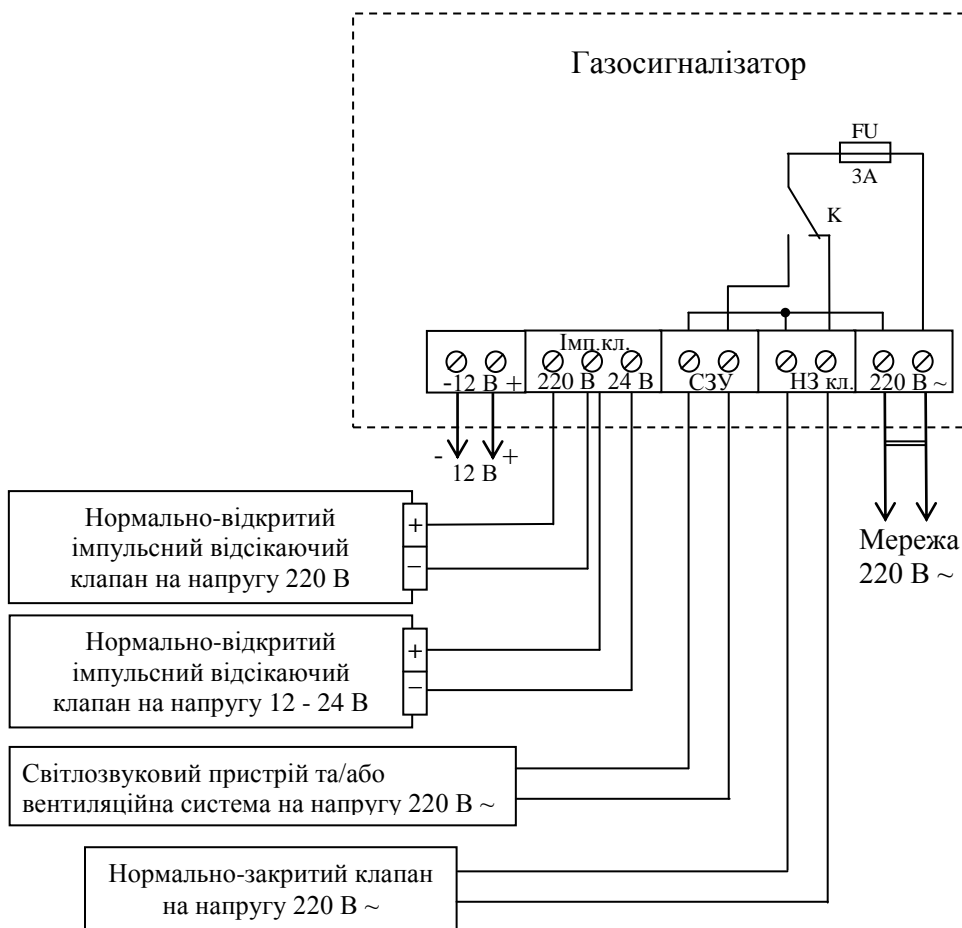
Газосигналізатор

FU
3A

K

Імп.кл.

-12 В +

220 В

24 В

СЗУ

НЗ кл.

220 В ~

- 12 В +

Мережа 220 В ~

Нормально-відкритий імпульсний відсікаючий клапан на напругу 220 В

+
–

Нормально-відкритий імпульсний відсікаючий клапан на напругу 12 - 24 В

+
–

Світлозвуковий пристрій та/або вентиляційна система на напругу 220 В ~

Нормально-закритий клапан на напругу 220 В ~